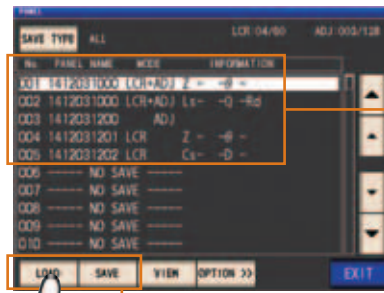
PANEL

SAVE TYPE ALL LCR:04/60 ADJ:003/128

| No. | PANEL NAME | MODE | INFORMATION |
|---|---|---|---|
| 001 | 1412031000 | LCR+ADJ | Z - -θ - |
| 002 | 1412031000 | LCR+ADJ | Ls- -Q -Rd |
| 003 | 1412031200 | ADJ | |
| 004 | 1412031201 | LCR | Z - -θ - |
| 005 | 1412031202 | LCR | Cs- -D - |
| 006 | ------ | NO SAVE | ------ |
| 007 | ------ | NO SAVE | ------ |
| 008 | ------ | NO SAVE | ------ |
| 009 | ------ | NO SAVE | ------ |
| 010 | ------ | NO SAVE | ------ |

LOAD SAVE VIEW OPTION >> EXIT